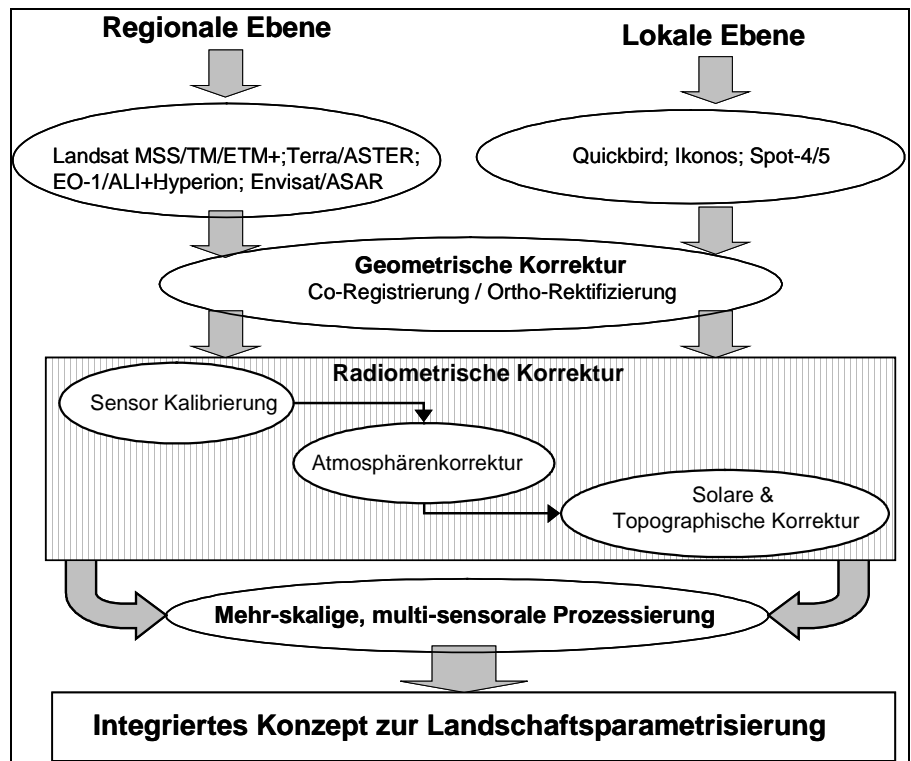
Regionale Ebene

Lokale Ebene

Landsat MSS/TM/ETM+;Terra/ASTER; EO-1/ALI+Hyperion; Envisat/ASAR

Quickbird; Ikonos; Spot-4/5

Geometrische Korrektur
Co-Registrierung / Ortho-Rektifizierung

Radiometrische Korrektur

Sensor Kalibrierung

Atmosphärenkorrektur

Solare & Topographische Korrektur

Mehr-skalige, multi-sensorale Prozessierung

Integriertes Konzept zur Landschaftsparametrisierung